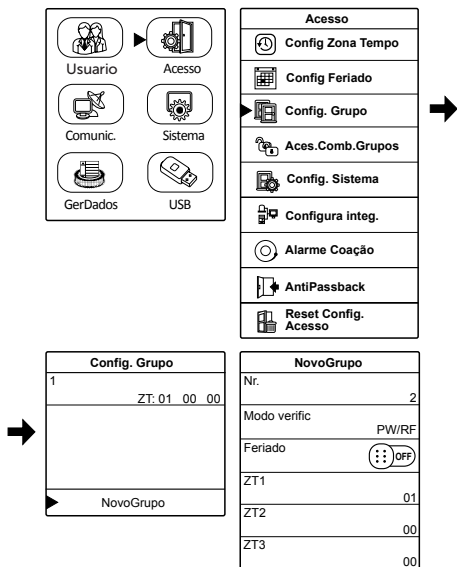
Usuario
Acesso
Comunic.
Sistema
GerDados
USB

Acesso
Config Zona Tempo
Config Feriado
Config. Grupo
Aces.Comb.Grupos
Config. Sistema
Configura integ.
Alarme Coação
AntiPassback
Reset Config. Acesso

Config. Grupo
1
ZT: 01 00 00
NovoGrupo

NovoGrupo
Nr.
2
Modo verific
PW/RF
Feriado
OFF
ZT1
01
ZT2
00
ZT3
00